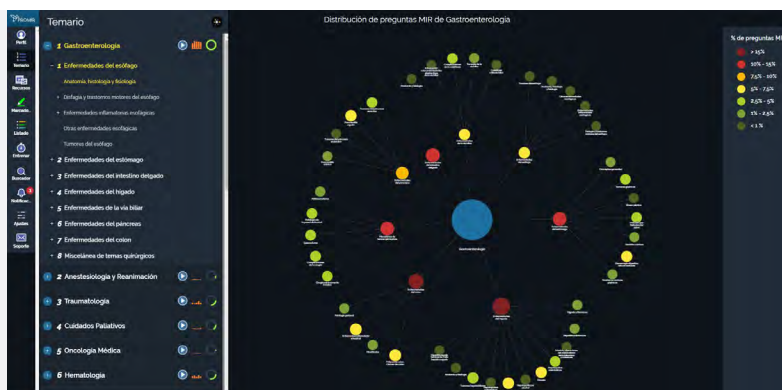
Temario

Perfil
Temario
Recursos
Marcado
Listado
Entrenar
Buscador
Notificac.
Ajustes
Soporte

1 Gastroenterología
1 Enfermedades del esófago
Anatomía, histología y fisiología
Disfagia y trastornos motores del esófago
Enfermedades inflamatorias esofágicas
Otras enfermedades esofágicas
Tumores del esófago
2 Enfermedades del estómago
3 Enfermedades del intestino delgado
4 Enfermedades del hígado
5 Enfermedades de la vía biliar
6 Enfermedades del páncreas
7 Enfermedades del colon
8 Miscelánea de temas quirúrgicos
2 Anestesiología y Reanimación
3 Traumatología
4 Cuidados Paliativos
5 Oncología Médica
6 Hematología

Distribución de preguntas MIR de Gastroenterología

Gastroenterología

% de preguntas MI
> 15%
10% - 15%
7,5% - 10%
5% - 7,5%
2,5% - 5%
1% - 2,5%
< 1 %